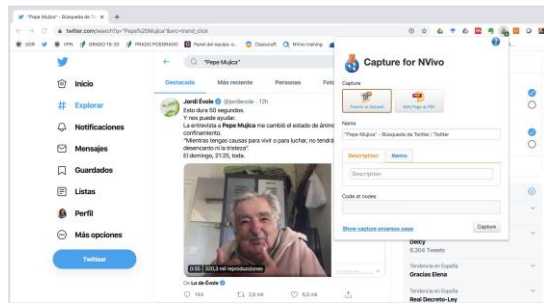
"Pepe Mujica" - Búsqueda de T... ×  +

twitter.com/search?q="Pepe%20Mujica"&src=trend_click

UOR  VPN  GRADO 19-20  PRADO POSGRADO  Panel del equipo o...  Classcraft  NVivo training

Inicio
Explorar
Notificaciones
Mensajes
Guardados
Listas
Perfil
Más opciones
Twittear

"Pepe Mujica"

Destacado  Más reciente  Personas  Fotos

Jordi Évole @jordievole · 12h
Esto dura 50 segundos.
Y nos puede ayudar.
La entrevista a Pepe Mujica me cambió el estado de ánimo confinamiento.
"Mientras tengas causas para vivir o para luchar, no tendrá desencanto ni la tristeza".
El domingo, 21:25, toda.

0:35 | 320,3 mil reproducciones

De Lo de Évole

184  3,8 mil  9,3 mil

Capture for NVivo

Capture
Current as Dataset  Web Page as PDF

Name
"Pepe Mujica" - Búsqueda de Twitter / Twitter

Description  Memo

Description

Code at nodes

Show capture progress page  Capture

Detty
5.304 Tweets

Tendencia en España
Gracias Elena

Tendencia en España
Real Decreto-Ley